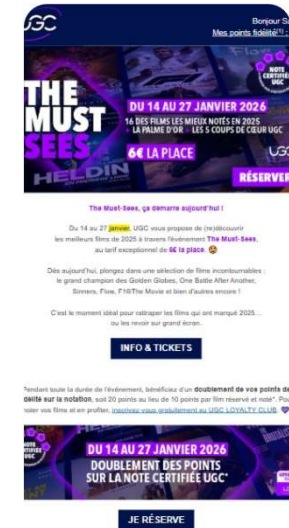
UGC

Bonjour S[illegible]
Mes points fidélité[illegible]

THE MUST SEES

NOTE CERTIFIÉE UGC

DU 14 AU 27 JANVIER 2026
16 DES FILMS LES MIEUX NOTÉS EN 2025
LA PALME D'OR • LES 5 COUPS DE CŒUR UGC

6€ LA PLACE

UGC

RÉSERVER

HELDIN

The Must-Sees, ça démarre aujourd'hui !

Du 14 au 27 janvier, UGC vous propose de (re)découvrir les meilleurs films de 2025 à travers l'événement The Must-Sees, au tarif exceptionnel de 6€ la place. 😍

Dès aujourd'hui, plongez dans une sélection de films incontournables : le grand champion des Golden Globes, One Battle After Another, Sinners, Flow, F1®The Movie et bien d'autres encore !

C'est le moment idéal pour rattraper les films qui ont marqué 2025... ou les revoir sur grand écran.

INFO & TICKETS

Pendant toute la durée de l'événement, bénéficiez d'un doublement de vos points de fidélité sur la notation, soit 20 points au lieu de 10 points par film réservé et noté*. Pour noter vos films et en profiter, inscrivez-vous gratuitement au UGC LOYALTY CLUB. 💜

CERTIFIÉE UGC

DU 14 AU 27 JANVIER 2026
DOUBLEMENT DES POINTS SUR LA NOTE CERTIFIÉE UGC*

JE RÉSERVE